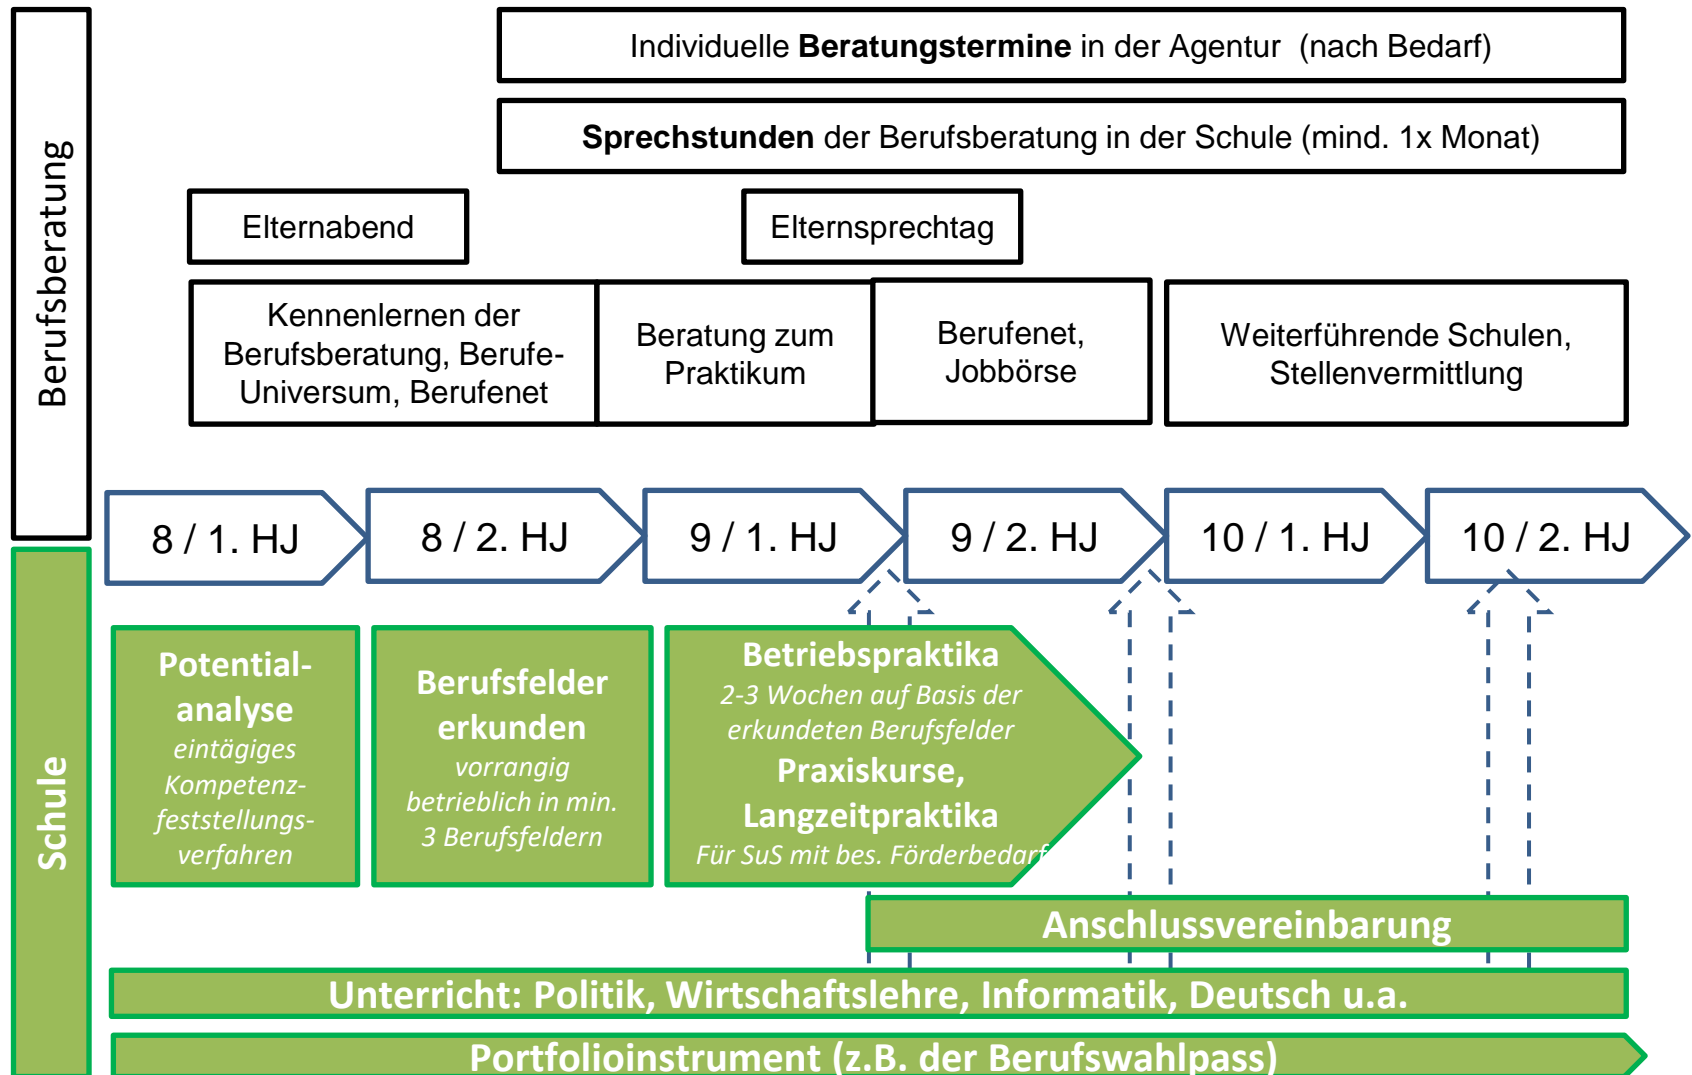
Berufsberatung

Individuelle **Beratungstermine** in der Agentur (nach Bedarf)

**Sprechstunden** der Berufsberatung in der Schule (mind. 1x Monat)

Elternabend

Elternsprechtag

Kennenlernen der Berufsberatung, Berufe-Universum, Berufenet

Beratung zum Praktikum

Berufenet, Jobbörse

Weiterführende Schulen, Stellenvermittlung

8 / 1. HJ

8 / 2. HJ

9 / 1. HJ

9 / 2. HJ

10 / 1. HJ

10 / 2. HJ

Schule

Potentialanalyse
eintägiges Kompetenzfeststellungsverfahren

Berufsfelder erkunden
vorrangig betrieblich in min. 3 Berufsfeldern

Betriebspraktika
2-3 Wochen auf Basis der erkundeten Berufsfelder
Praxiskurse, Langzeitpraktika
Für SuS mit bes. Förderbedarf

Anschlussvereinbarung

Unterricht: Politik, Wirtschaftslehre, Informatik, Deutsch u.a.

Portfolioinstrument (z.B. der Berufswahlpass)